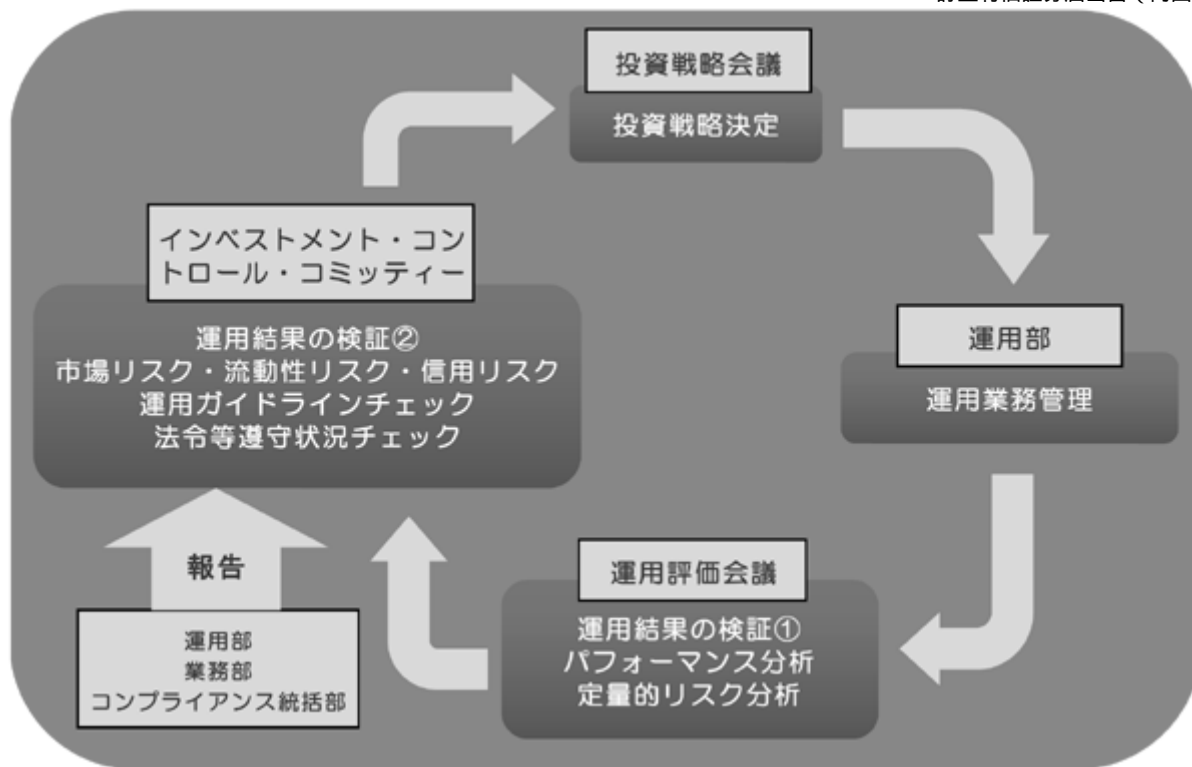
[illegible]

投資戦略会議
投資戦略決定

運用部
運用業務管理

運用評価会議
運用結果の検証①
パフォーマンス分析
定量的リスク分析

インベストメント・コントロール・コミッティー
運用結果の検証②
市場リスク・流動性リスク・信用リスク
運用ガイドラインチェック
法令等遵守状況チェック

報告

運用部
業務部
コンプライアンス統括部